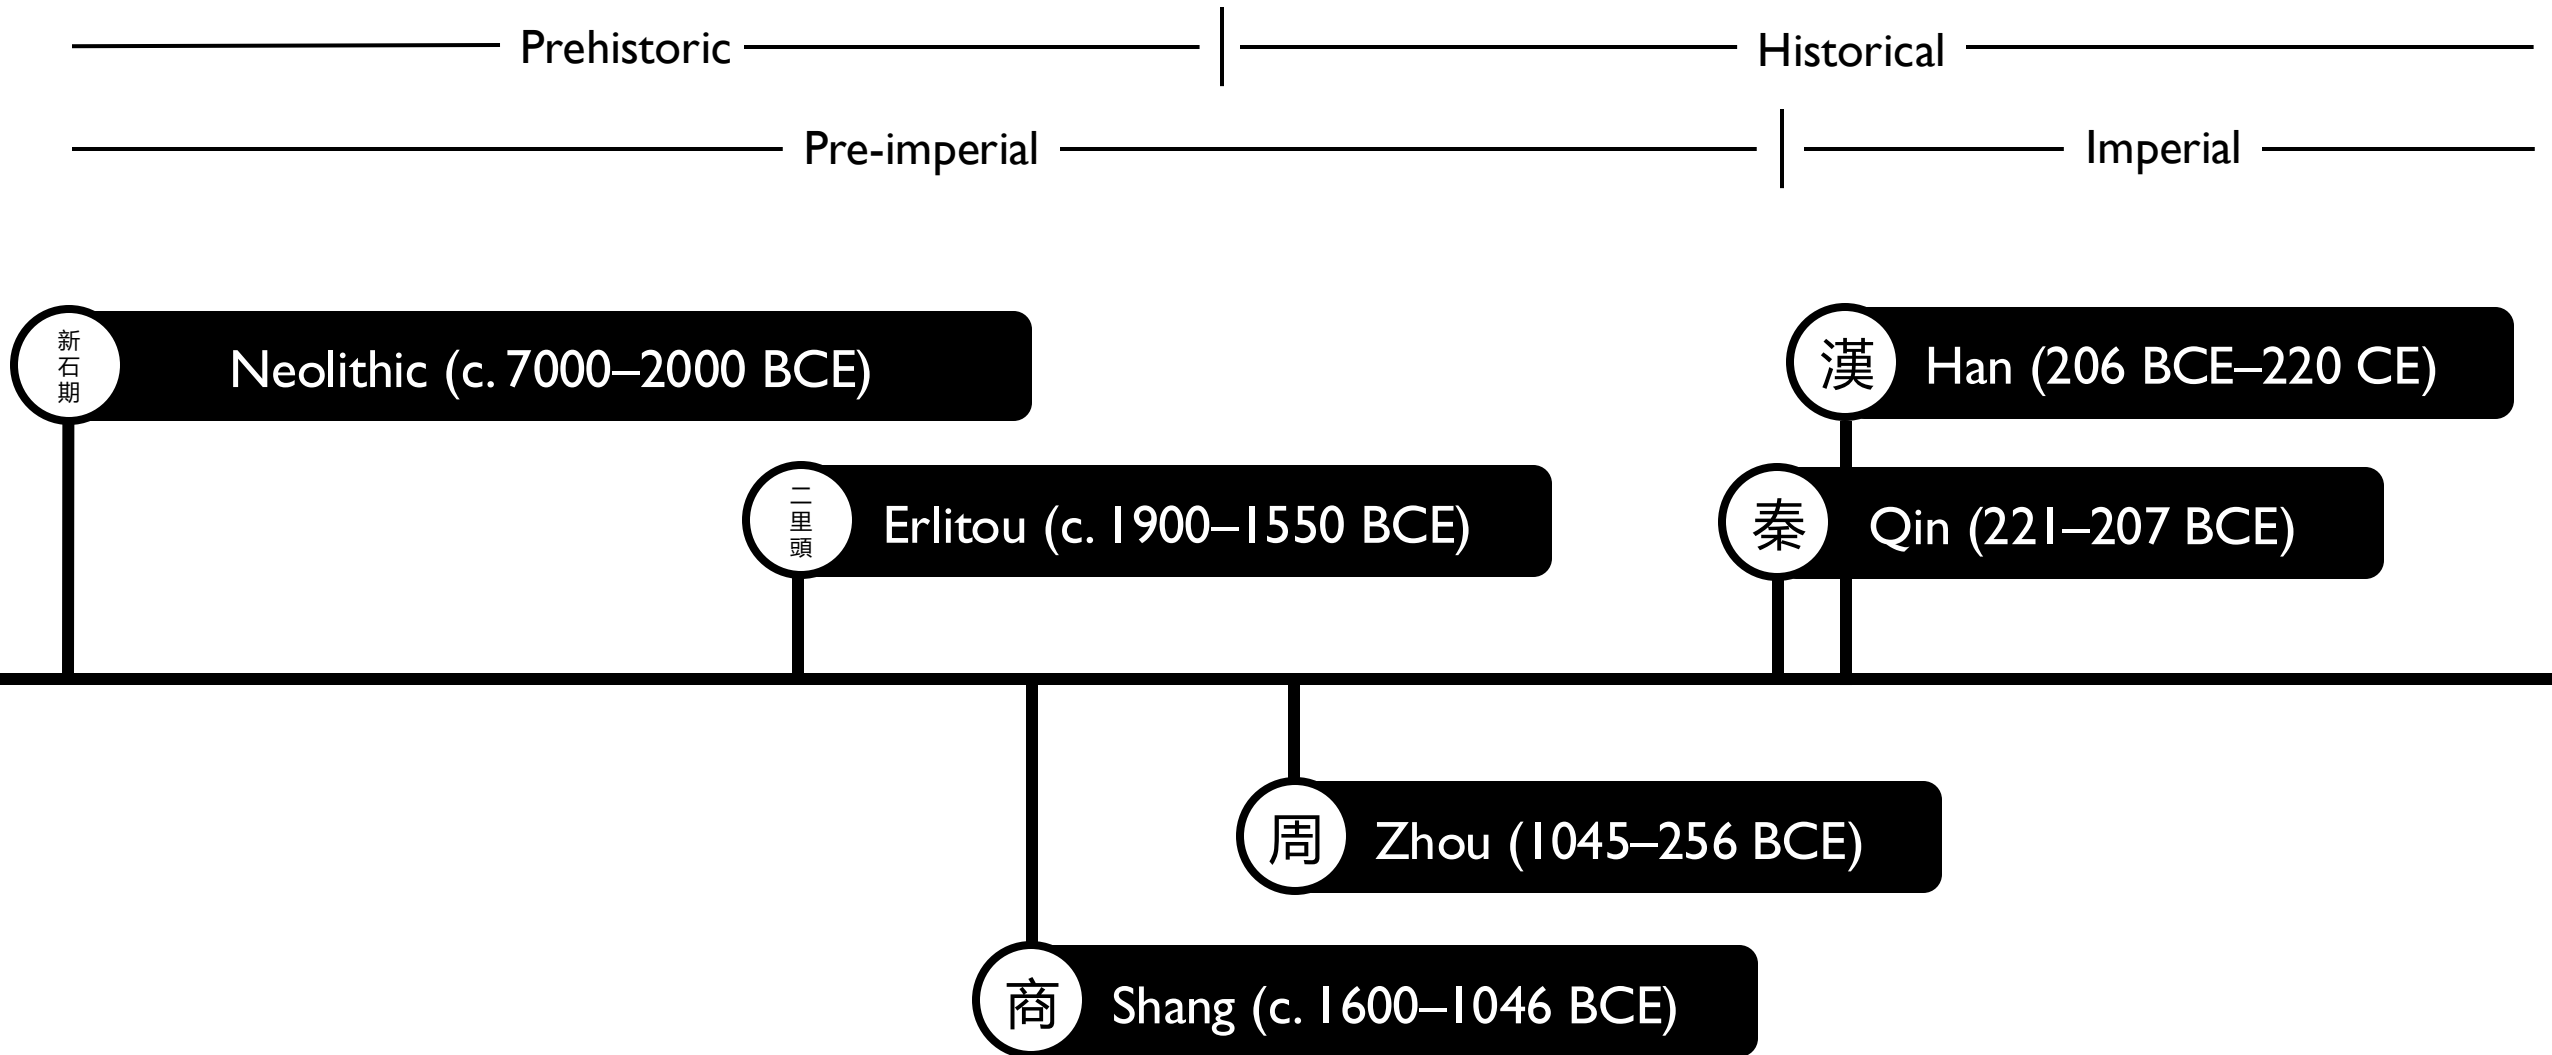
Prehistoric

Historical

Pre-imperial

Imperial

新石期

Neolithic (c. 7000–2000 BCE)

漢

Han (206 BCE–220 CE)

二里頭

Erlitou (c. 1900–1550 BCE)

秦

Qin (221–207 BCE)

周

Zhou (1045–256 BCE)

商

Shang (c. 1600–1046 BCE)